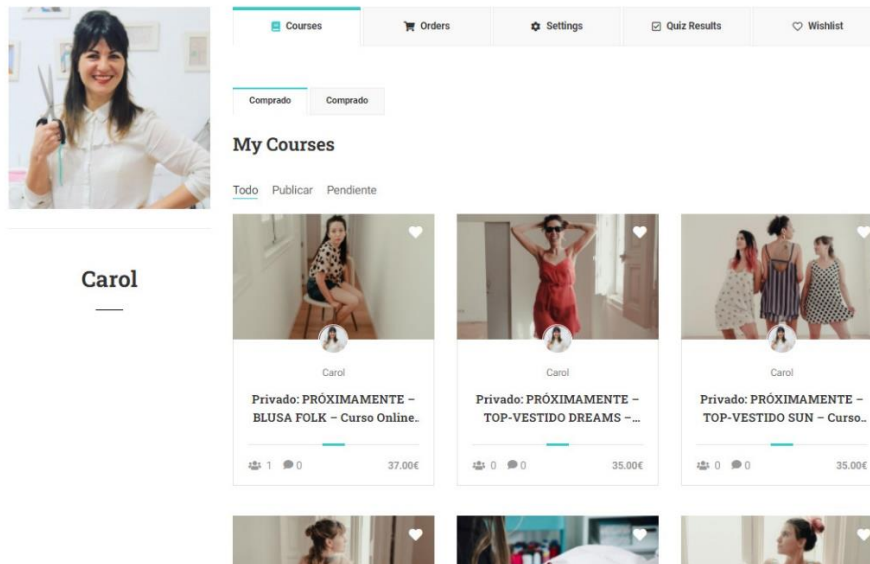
Courses
Orders
Settings
Quiz Results
Wishlist

Comprado
Comprado

My Courses

Todo
Publicar
Pendiente

Carol

Carol
Privado: PRÓXIMAMENTE – BLUSA FOLK – Curso Online…
1
0
37.00€

Carol
Privado: PRÓXIMAMENTE – TOP-VESTIDO DREAMS –…
0
0
35.00€

Carol
Privado: PRÓXIMAMENTE – TOP-VESTIDO SUN – Curso…
0
0
35.00€